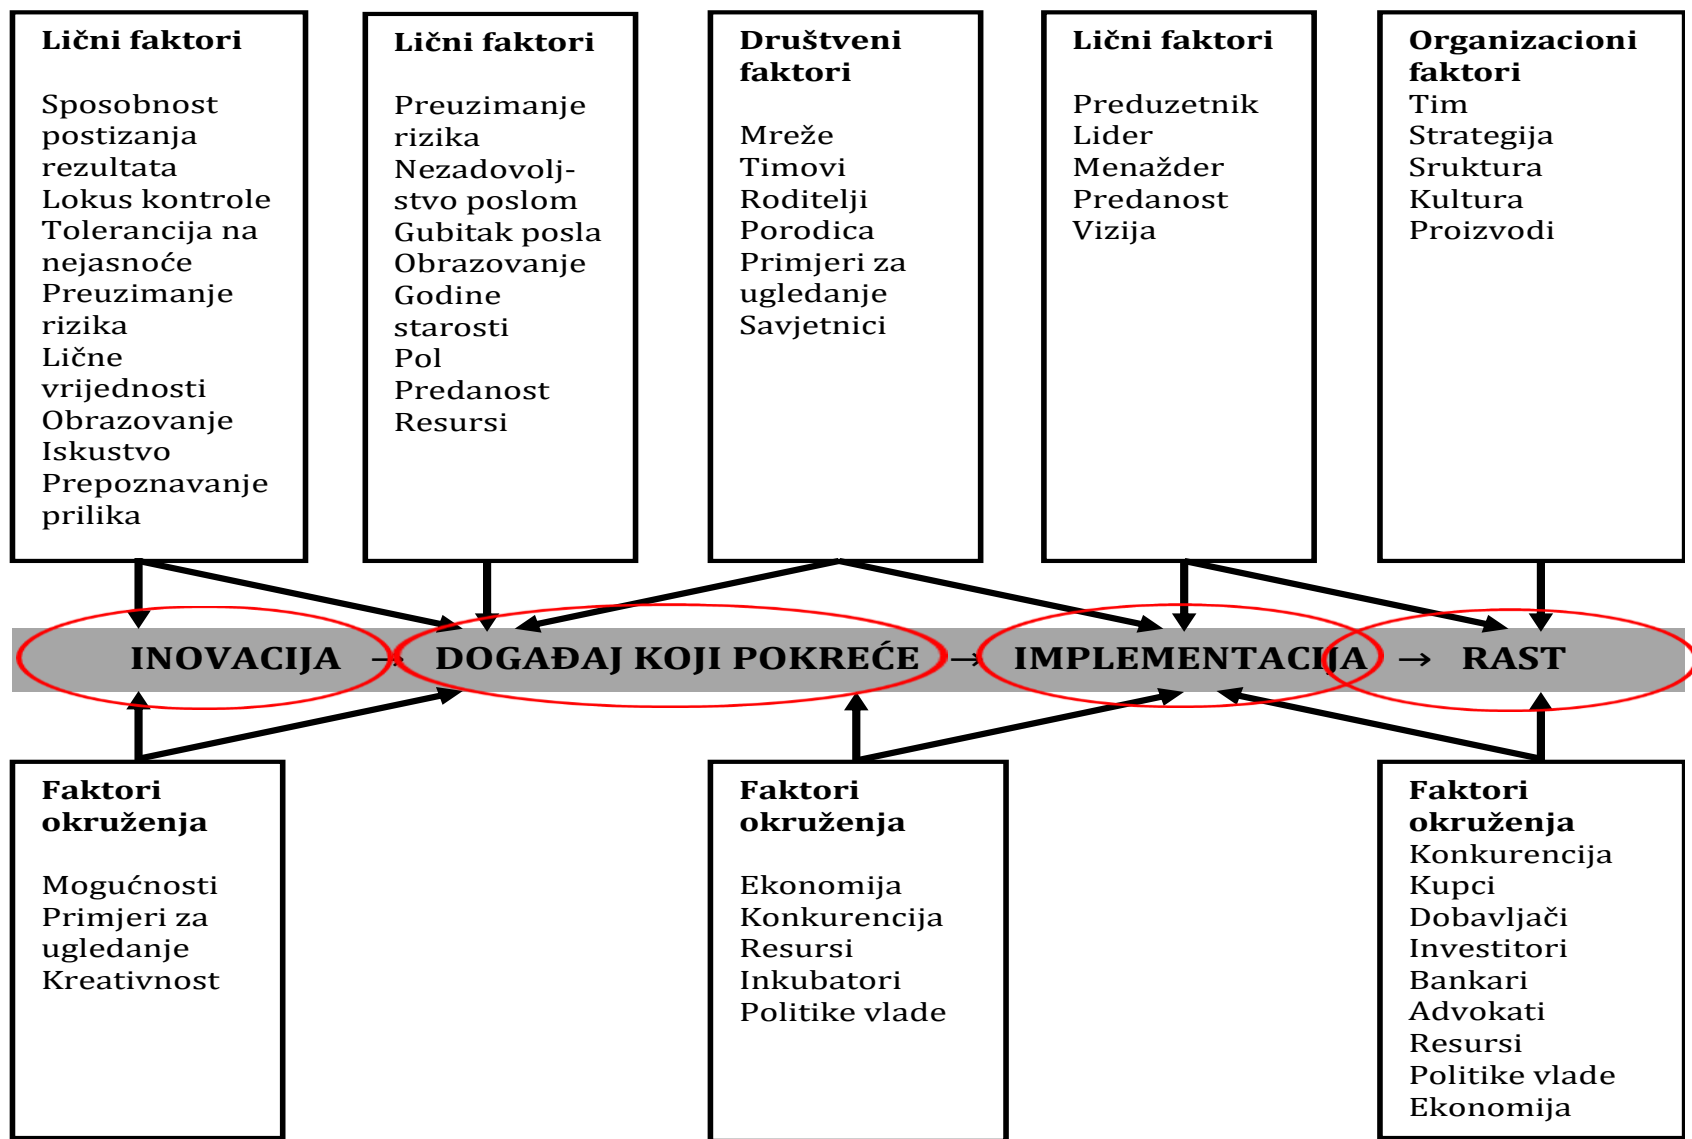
**Lični faktori**

Sposobnost postizanja rezultata
Lokus kontrole
Tolerancija na nejasnoće
Preuzimanje rizika
Lične vrijednosti
Obrazovanje
Iskustvo
Prepoznavanje prilika

**Lični faktori**

Preuzimanje rizika
Nezadovoljstvo poslom
Gubitak posla
Obrazovanje
Godine starosti
Pol
Predanost
Resursi

**Društveni faktori**

Mreže
Timovi
Roditelji
Porodica
Primjeri za ugledanje
Savjetnici

**Lični faktori**

Preduzetnik
Lider
Menažder
Predanost
Vizija

**Organizacioni faktori**
Tim
Strategija
Sruktura
Kultura
Proizvodi

INOVACIJA → DOGAĐAJ KOJI POKREĆE → IMPLEMENTACIJA → RAST

**Faktori okruženja**

Mogućnosti
Primjeri za ugledanje
Kreativnost

**Faktori okruženja**

Ekonomija
Konkurencija
Resursi
Inkubatori
Politike vlade

**Faktori okruženja**
Konkurencija
Kupci
Dobavljači
Investitori
Bankari
Advokati
Resursi
Politike vlade
Ekonomija